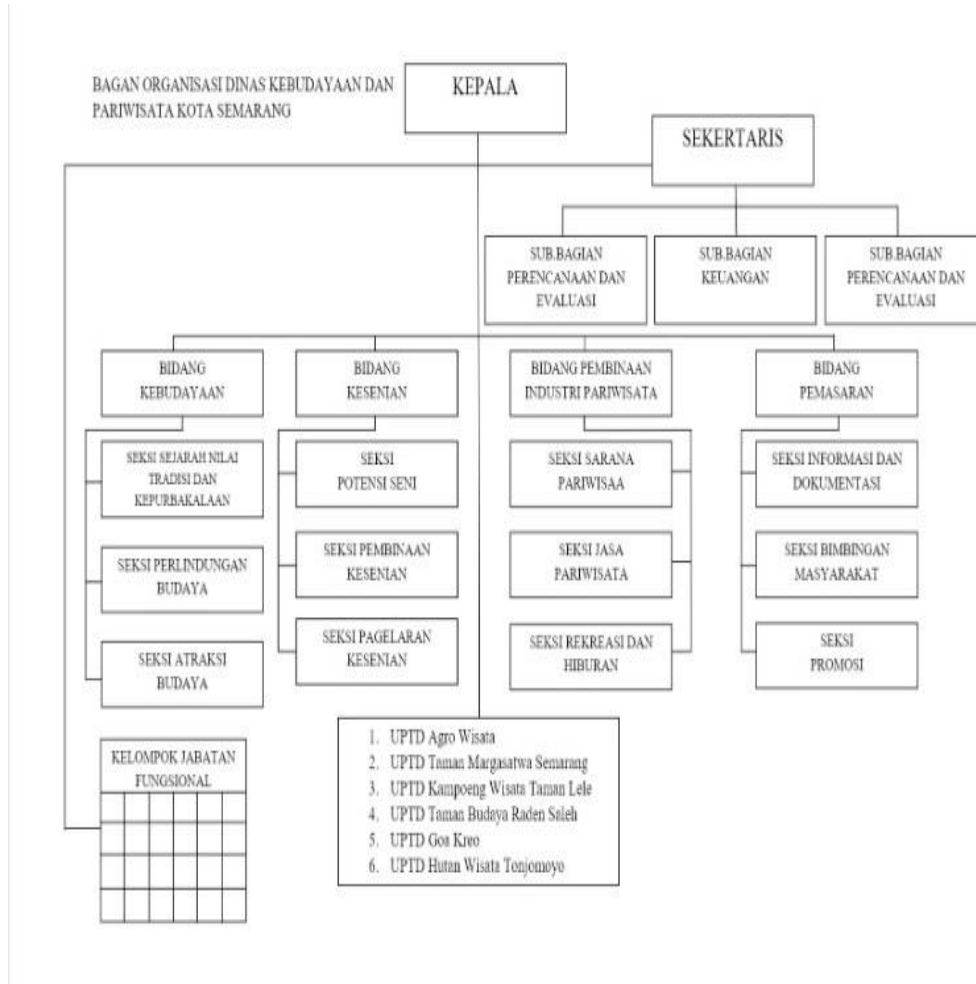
BAGAN ORGANISASI DINAS KEBUDAYAAN DAN PARIWISATA KOTA SEMARANG

KEPALA

SEKERTARIS

SUB.BAGIAN PERENCANAAN DAN EVALUASI

SUB.BAGIAN KEUANGAN

SUB.BAGIAN PERENCANAAN DAN EVALUASI

BIDANG KEBUDAYAAN

SEKSI SEJARAH NILAI TRADISI DAN KEPURBAKALAAN

SEKSI PERLINDUNGAN BUDAYA

SEKSI ATRAKSI BUDAYA

BIDANG KESENIAN

SEKSI POTENSI SENI

SEKSI PEMBINAAN KESENIAN

SEKSI PAGELARAN KESENIAN

BIDANG PEMBINAAN INDUSTRI PARIWISATA

SEKSI SARANA PARIWISAA

SEKSI JASA PARIWISATA

SEKSI REKREASI DAN HIBURAN

BIDANG PEMASARAN

SEKSI INFORMASI DAN DOKUMENTASI

SEKSI BIMBINGAN MASYARAKAT

SEKSI PROMOSI

KELOMPOK JABATAN FUNGSIONAL

1. UPTD Agro Wisata
2. UPTD Taman Margasatwa Semarang
3. UPTD Kampoeng Wisata Taman Lele
4. UPTD Taman Budaya Raden Saleh
5. UPTD Goa Kreo
6. UPTD Hutan Wisata Tonjomoyo